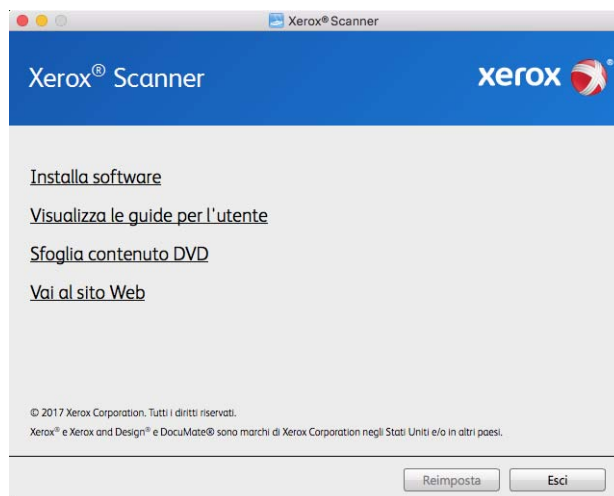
Xerox® Scanner

Xerox® Scanner

xerox

Installa software

Visualizza le guide per l'utente

Sfoglia contenuto DVD

Vai al sito Web

© 2017 Xerox Corporation. Tutti i diritti riservati.

Xerox® e Xerox and Design® e DocuMate® sono marchi di Xerox Corporation negli Stati Uniti e/o in altri paesi.

Reimposta

Esci